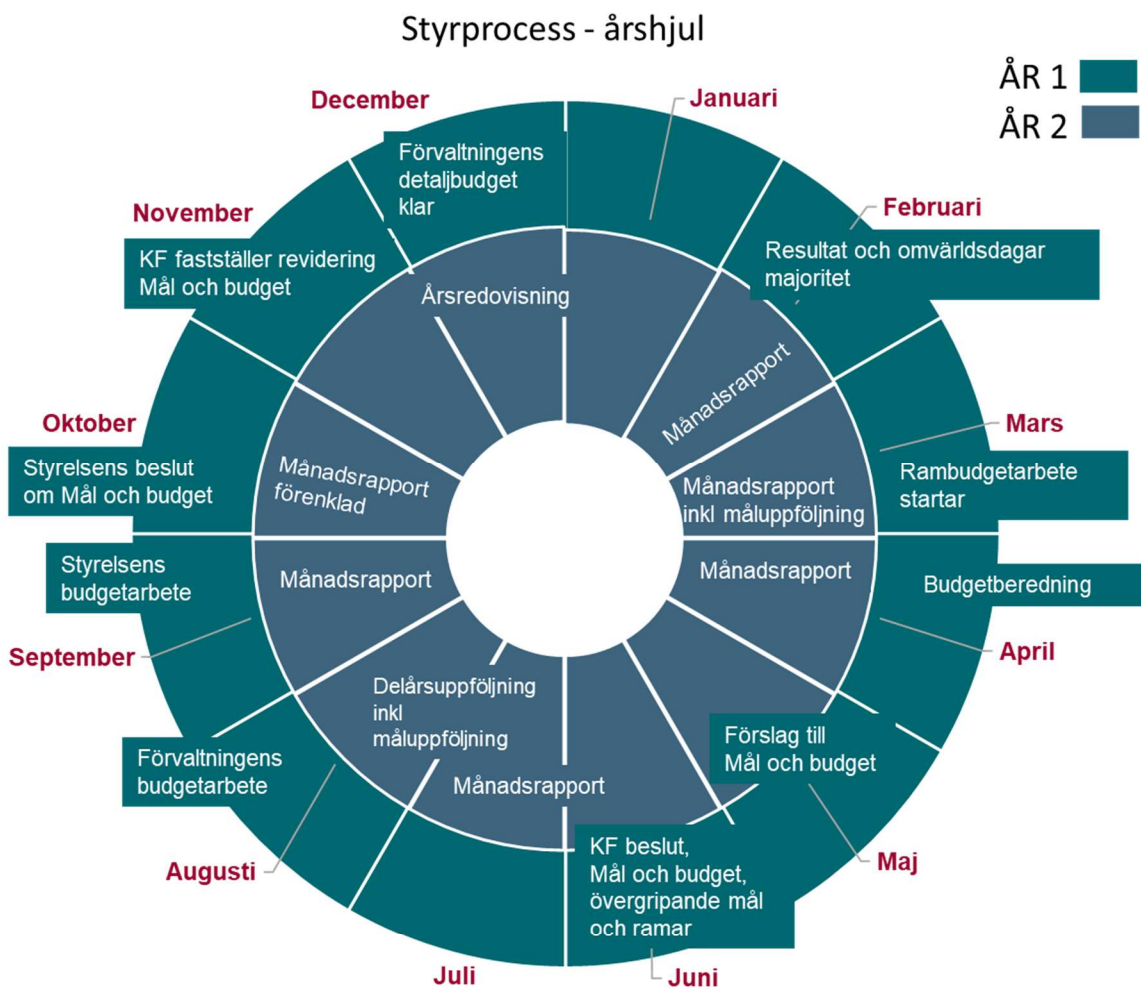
Styrprocess - årshjul

ÅR 1
ÅR 2

Januari

Februari

Resultat och omvärldsdagar majoritet

Mars

Rambudgetarbete startar

Budgetberedning

April

Förslag till Mål och budget

Maj

KF beslut, Mål och budget, övergripande mål och ramar

Juni

Juli

Augusti

Förvaltningens budgetarbete

September

Styrelsens budgetarbete

Oktober

Styrelsens beslut om Mål och budget

November

KF fastställer revidering Mål och budget

December

Förvaltningens detaljbudget klar

Årsredovisning

Månadsrapport

Månadsrapport inkl måluppföljning

Månadsrapport

Månadsrapport

Delårsuppföljning inkl måluppföljning

Månadsrapport

Månadsrapport förenklad